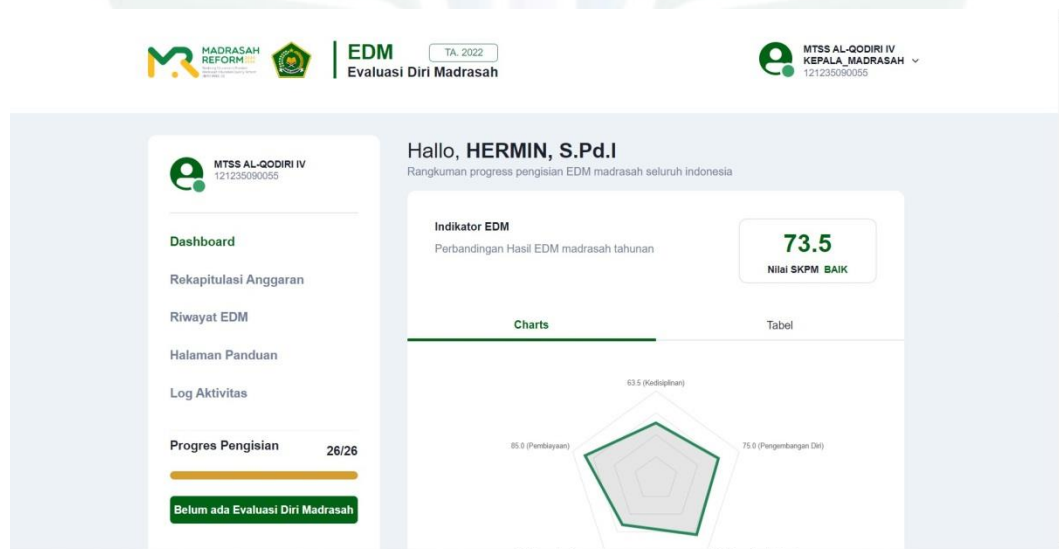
MADRASAH REFORM

EDM
Evaluasi Diri Madrasah

TA. 2022

MTSS AL-QODIRI IV
KEPALA_MADRASAH
121235090055

MTSS AL-QODIRI IV
121235090055

Dashboard

Rekapitulasi Anggaran

Riwayat EDM

Halaman Panduan

Log Aktivitas

Progres Pengisian 26/26

Belum ada Evaluasi Diri Madrasah

Hallo, **HERMIN, S.Pd.I**
Rangkuman progress pengisian EDM madrasah seluruh indonesia

Indikator EDM
Perbandingan Hasil EDM madrasah tahunan

73.5
Nilai SKPM BAIK

Charts

Tabel

63.5 (Kedisiplinan)

85.0 (Pembiayaan)

75.0 (Pengembangan Diri)